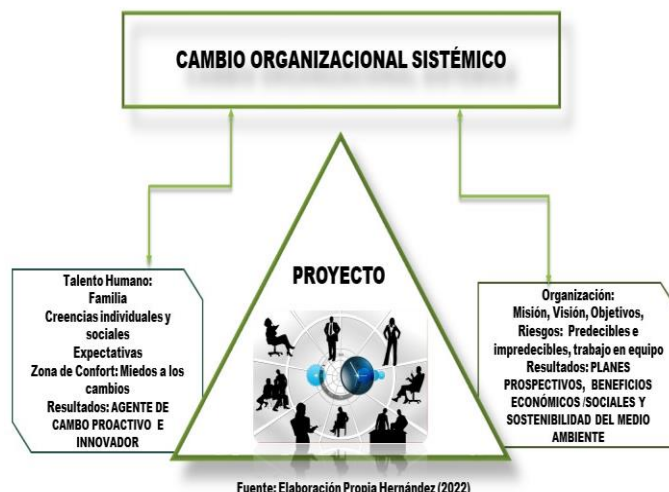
CAMBIO ORGANIZACIONAL SISTÉMICO

PROYECTO

Talento Humano:
Familia
Creencias individuales y sociales
Expectativas
Zona de Confort: Miedos a los cambios
Resultados: AGENTE DE CAMBO PROACTIVO E INNOVADOR

Organización:
Misión, Visión, Objetivos, Riesgos: Predecibles e impredecibles, trabajo en equipo
Resultados: PLANES PROSPECTIVOS, BENEFICIOS ECONÓMICOS /SOCIALES Y SOSTENIBILIDAD DEL MEDIO AMBIENTE

Fuente: Elaboración Propia Hernández (2022)